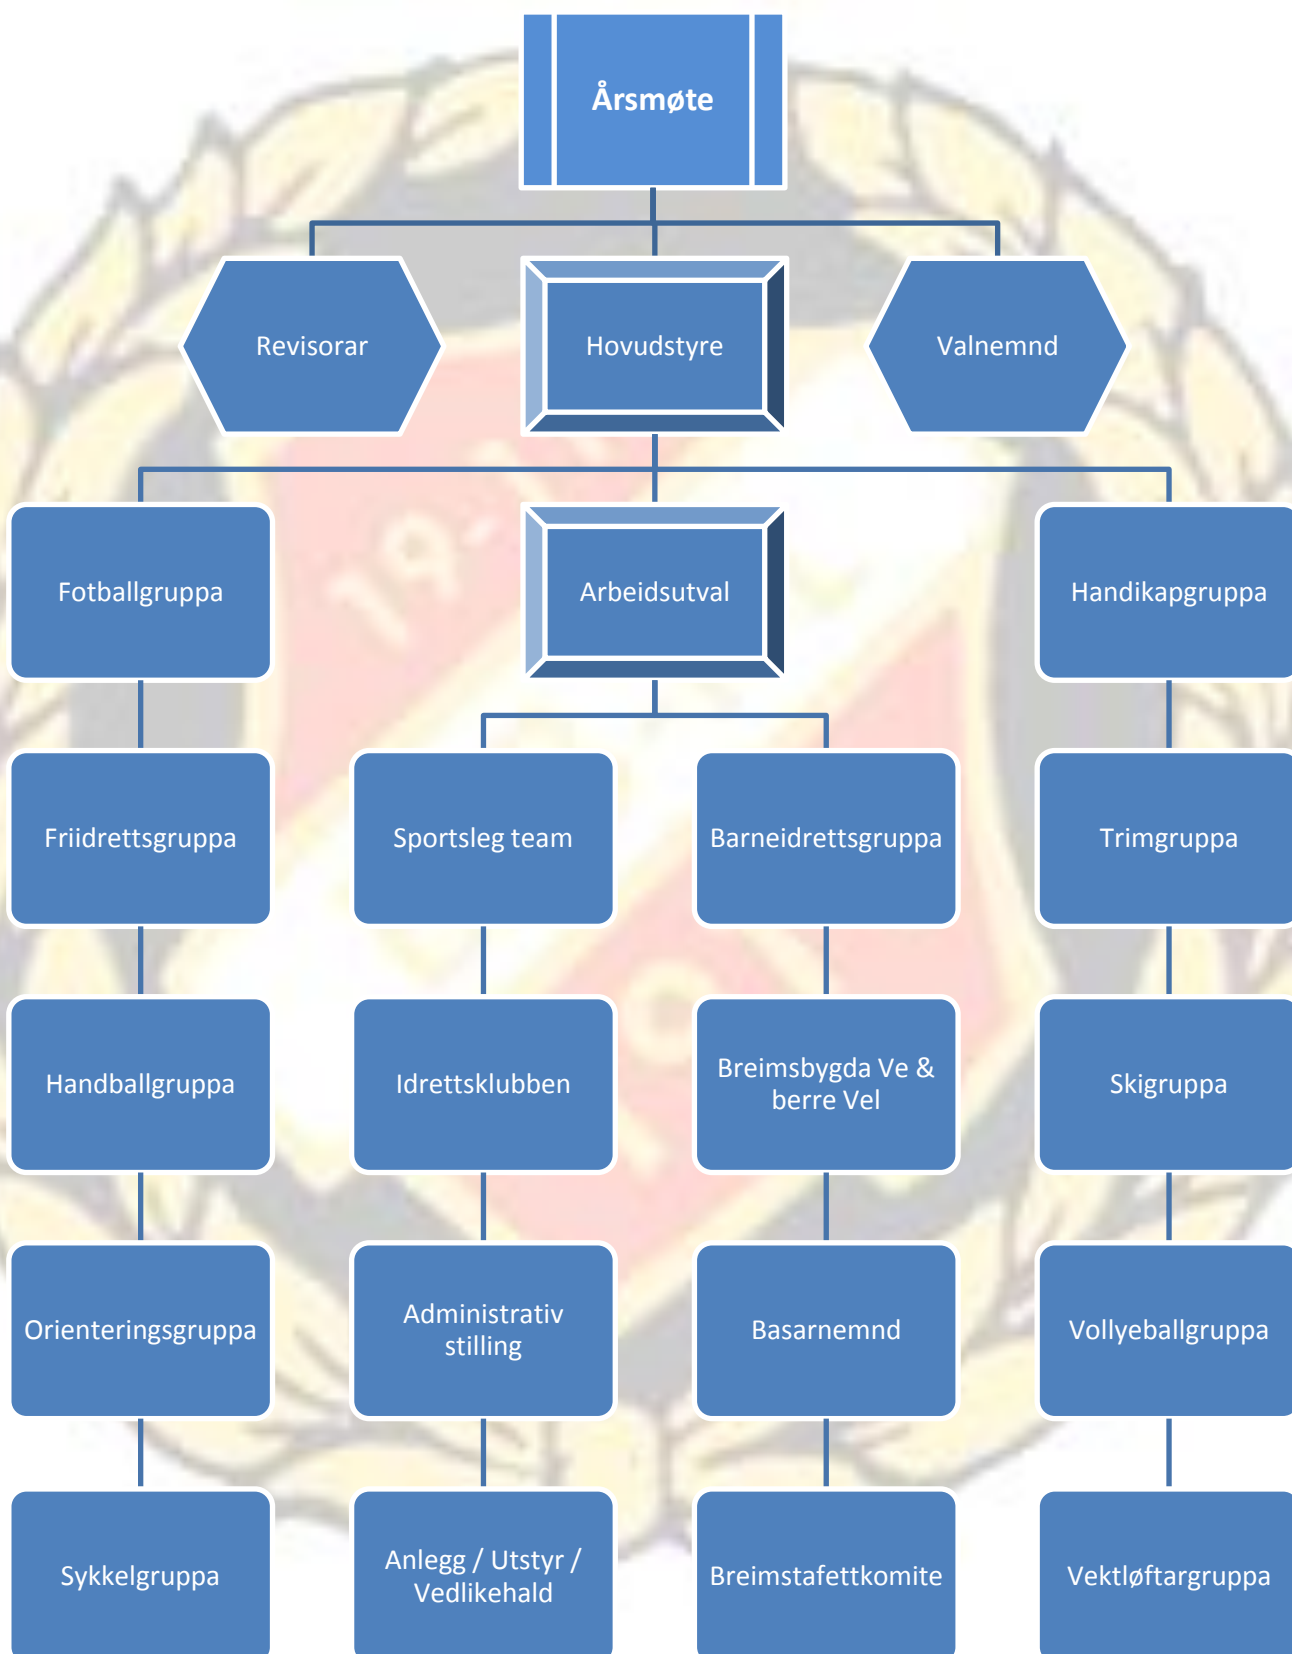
Årsmøte

Revisorar

Hovudstyre

Valnemnd

Fotballgruppa

Arbeidsutval

Handikapgruppa

Friidrettsgruppa

Sportsleg team

Barneidrettsgruppa

Trimgruppa

Handballgruppa

Idrettsklubben

Breimsbygda Ve & berre Vel

Skigruppa

Orienteringsgruppa

Administrativ stilling

Basarnemnd

Vollyeballgruppa

Sykkelgruppa

Anlegg / Utstyr / Vedlikehald

Breimstafettkomite

Vektløftargruppa